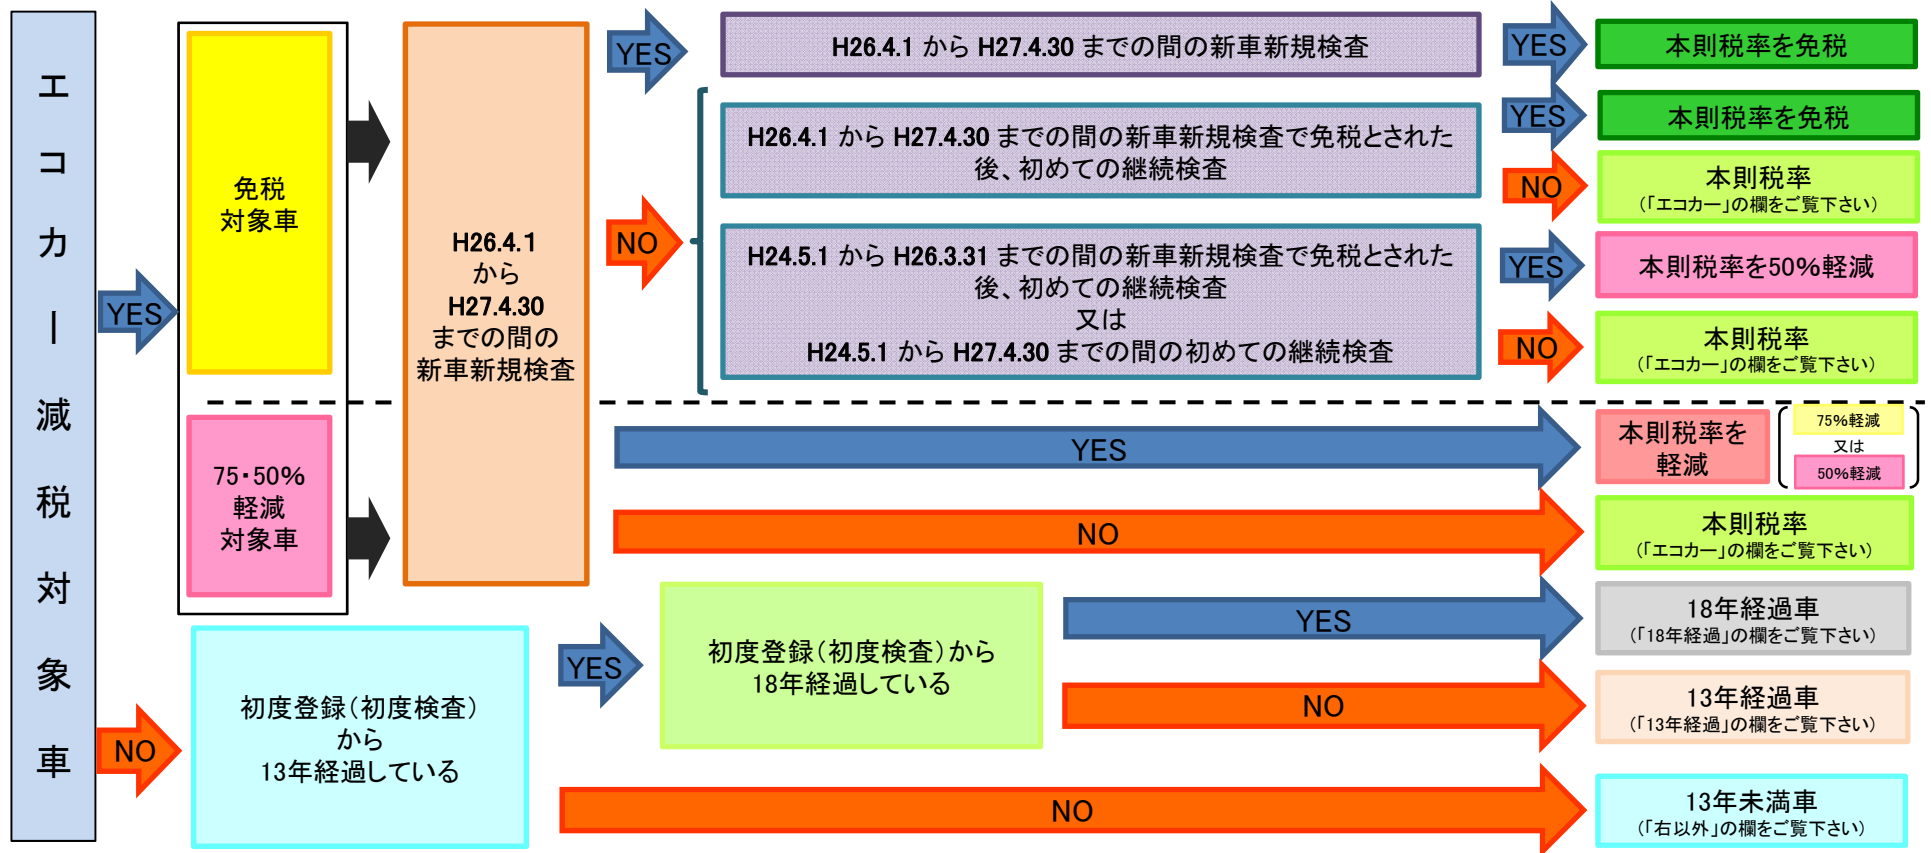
エコカー減税対象車

YES

免税
対象車

75・50%
軽減
対象車

H26.4.1
から
H27.4.30
までの間の
新車新規検査

YES

H26.4.1 から H27.4.30 までの間の新車新規検査

YES

本則税率を免税

NO

H26.4.1 から H27.4.30 までの間の新車新規検査で免税とされた後、初めての継続検査

YES

本則税率を免税

NO

本則税率
(「エコカー」の欄をご覧下さい)

H24.5.1 から H26.3.31 までの間の新車新規検査で免税とされた後、初めての継続検査
又は
H24.5.1 から H27.4.30 までの間の初めての継続検査

YES

本則税率を50%軽減

NO

本則税率
(「エコカー」の欄をご覧下さい)

YES

本則税率を
軽減

75%軽減
又は
50%軽減

NO

本則税率
(「エコカー」の欄をご覧下さい)

NO

初度登録(初度検査)
から
13年経過している

YES

初度登録(初度検査)から
18年経過している

YES

18年経過車
(「18年経過」の欄をご覧下さい)

NO

13年経過車
(「13年経過」の欄をご覧下さい)

NO

13年未満車
(「右以外」の欄をご覧下さい)